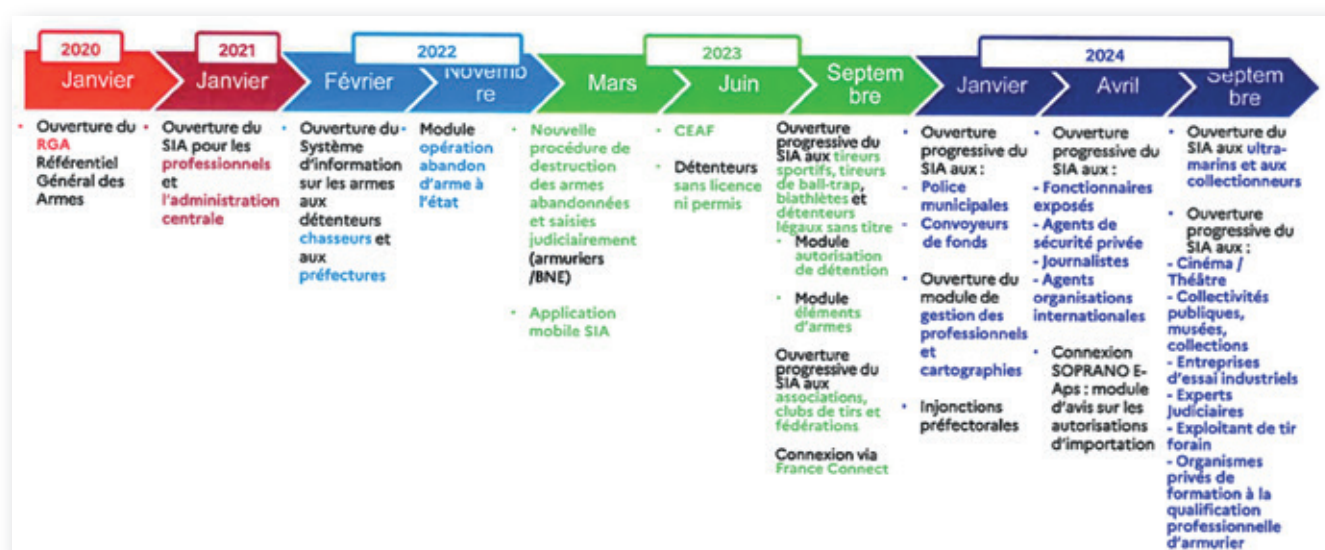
2020 Janvier

2021 Janvier

2022 Février Novembre

2023 Mars Juin Septembre

2024 Janvier Avril Septembre

- Ouverture du RGA Référentiel Général des Armes

- Ouverture du SIA pour les professionnels et l'administration centrale

- Ouverture du Système d'information sur les armes aux détenteurs chasseurs et aux préfectures

- Module opération abandon d'arme à l'état

- Nouvelle procédure de destruction des armes abandonnées et saisies judiciairement (armuriers /BNE)

- Application mobile SIA

- CEAF

- Détenteurs sans licence ni permis

Ouverture progressive du SIA aux tireurs sportifs, tireurs de ball-trap, biathlètes et détenteurs légaux sans titre

- Module autorisation de détention

- Module éléments d'armes

Ouverture progressive du SIA aux associations, clubs de tirs et fédérations

Connexion via France Connect

- Ouverture progressive du SIA aux :

- Police municipales

- Convoyeurs de fonds

- Ouverture du module de gestion des professionnels et cartographies

- Injonctions préfectorales

- Ouverture progressive du SIA aux :
- Fonctionnaires exposés
- Agents de sécurité privée
- Journalistes
- Agents organisations internationales

- Connexion SOPRANO E-Aps : module d'avis sur les autorisations d'importation

- Ouverture du SIA aux ultra-marins et aux collectionneurs

- Ouverture progressive du SIA aux :
- Cinéma / Théâtre
- Collectivités publiques, musées, collections
- Entreprises d'essai industriels
- Experts Judiciaires
- Exploitant de tir forain
- Organismes privés de formation à la qualification professionnelle d'armurier